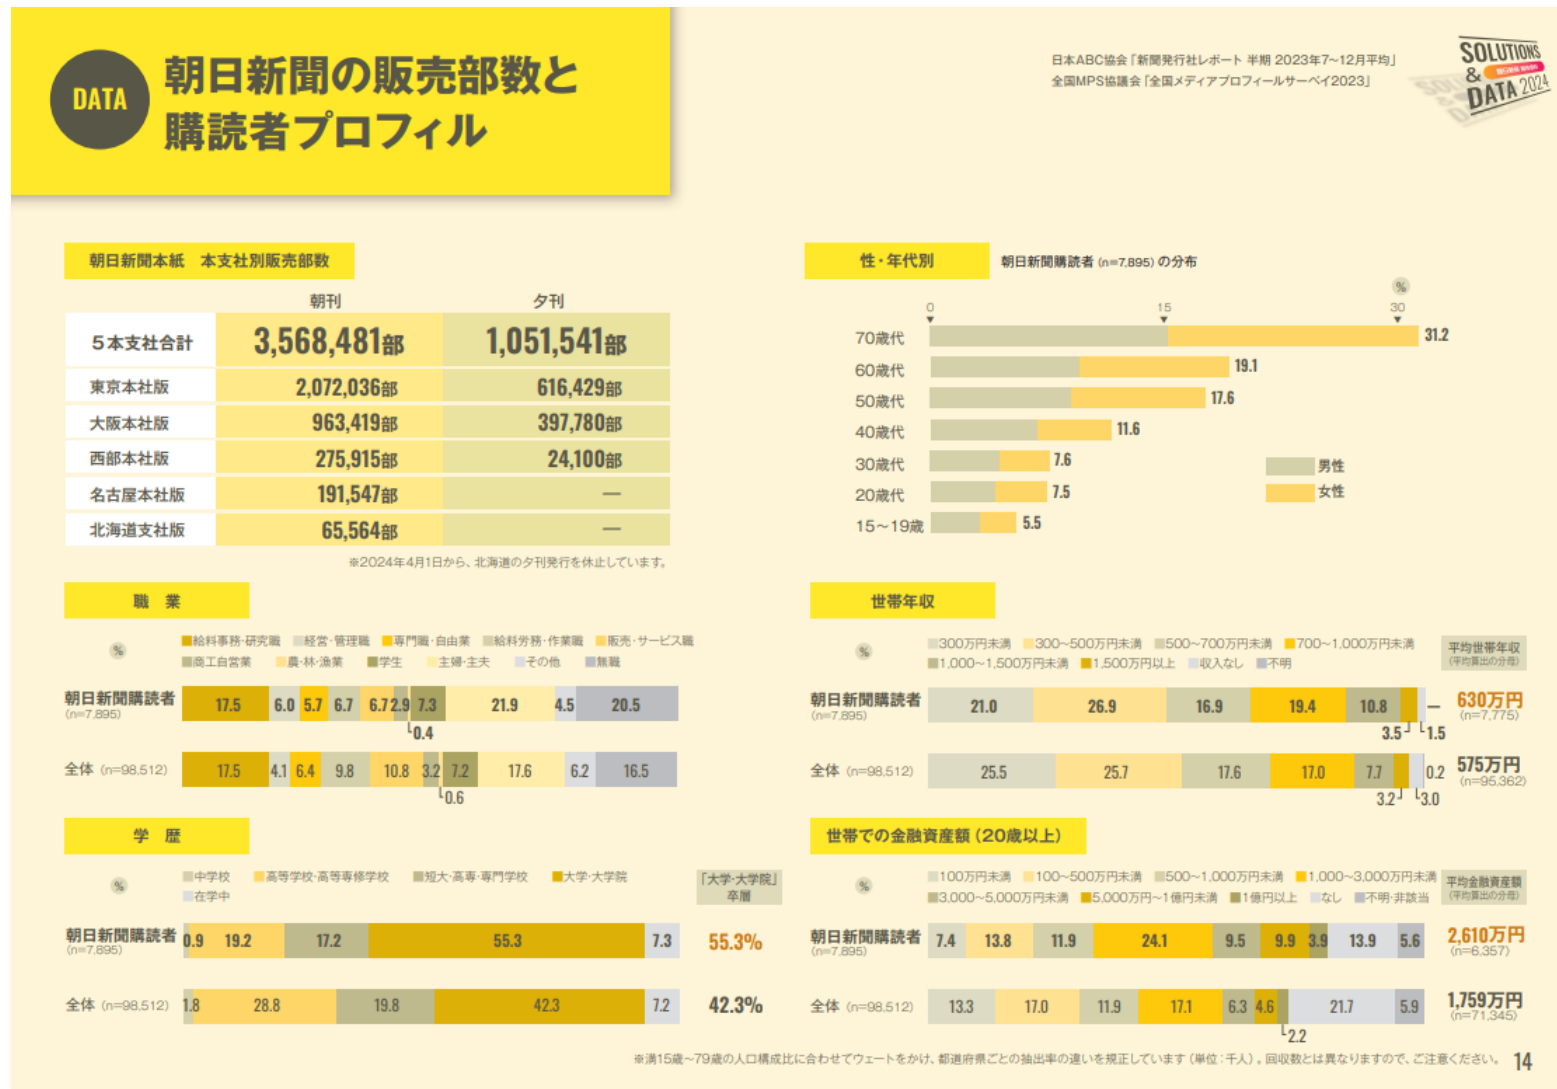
DATA 朝日新聞の販売部数と購読者プロフィル

日本ABC協会「新聞発行社レポート 半期 2023年7~12月平均」
全国MPS協議会「全国メディアプロフィールサーベイ2023」

SOLUTIONS & DATA 2024

朝日新聞本紙 本支社別販売部数

| | 朝刊 | 夕刊 |
|---|---|---|
| 5本支社合計 | 3,568,481部 | 1,051,541部 |
| 東京本社版 | 2,072,036部 | 616,429部 |
| 大阪本社版 | 963,419部 | 397,780部 |
| 西部本社版 | 275,915部 | 24,100部 |
| 名古屋本社版 | 191,547部 | — |
| 北海道支社版 | 65,564部 | — |

※2024年4月1日から、北海道の夕刊発行を休止しています。

性・年代別 朝日新聞購読者 (n=7,895) の分布

% 0 15 30

70歳代 31.2
60歳代 19.1
50歳代 17.6
40歳代 11.6
30歳代 7.6
20歳代 7.5
15~19歳 5.5

男性
女性

職 業

%
給料事務・研究職 経営・管理職 専門職・自由業 給料労務・作業職 販売・サービス職 商工自営業 農・林・漁業 学生 主婦・主夫 その他 無職

朝日新聞購読者 (n=7,895) 17.5 6.0 5.7 6.7 6.7 2.9 7.3 21.9 4.5 20.5 0.4
全体 (n=98,512) 17.5 4.1 6.4 9.8 10.8 3.2 7.2 17.6 6.2 16.5 0.6

世帯年収

%
300万円未満 300~500万円未満 500~700万円未満 700~1,000万円未満 1,000~1,500万円未満 1,500万円以上 収入なし 不明
平均世帯年収 (平均算出の分母)

朝日新聞購読者 (n=7,895) 21.0 26.9 16.9 19.4 10.8 3.5 — 1.5 630万円 (n=7,775)
全体 (n=98,512) 25.5 25.7 17.6 17.0 7.7 3.2 0.2 3.0 575万円 (n=95,362)

学 歴

%
中学校 高等学校・高等専修学校 短大・高専・専門学校 大学・大学院 在学中
「大学・大学院」卒層

朝日新聞購読者 (n=7,895) 0.9 19.2 17.2 55.3 7.3 55.3%
全体 (n=98,512) 1.8 28.8 19.8 42.3 7.2 42.3%

世帯での金融資産額 (20歳以上)

%
100万円未満 100~500万円未満 500~1,000万円未満 1,000~3,000万円未満 3,000~5,000万円未満 5,000万円~1億円未満 1億円以上 なし 不明・非該当
平均金融資産額 (平均算出の分母)

朝日新聞購読者 (n=7,895) 7.4 13.8 11.9 24.1 9.5 9.9 3.9 13.9 5.6 2,610万円 (n=6,357)
全体 (n=98,512) 13.3 17.0 11.9 17.1 6.3 4.6 2.2 21.7 5.9 1,759万円 (n=71,345)

※満15歳~79歳の人口構成比に合わせてウェートをかけ、都道府県ごとの抽出率の違いを規正しています (単位:千人)。回収数とは異なりますので、ご注意ください。 14